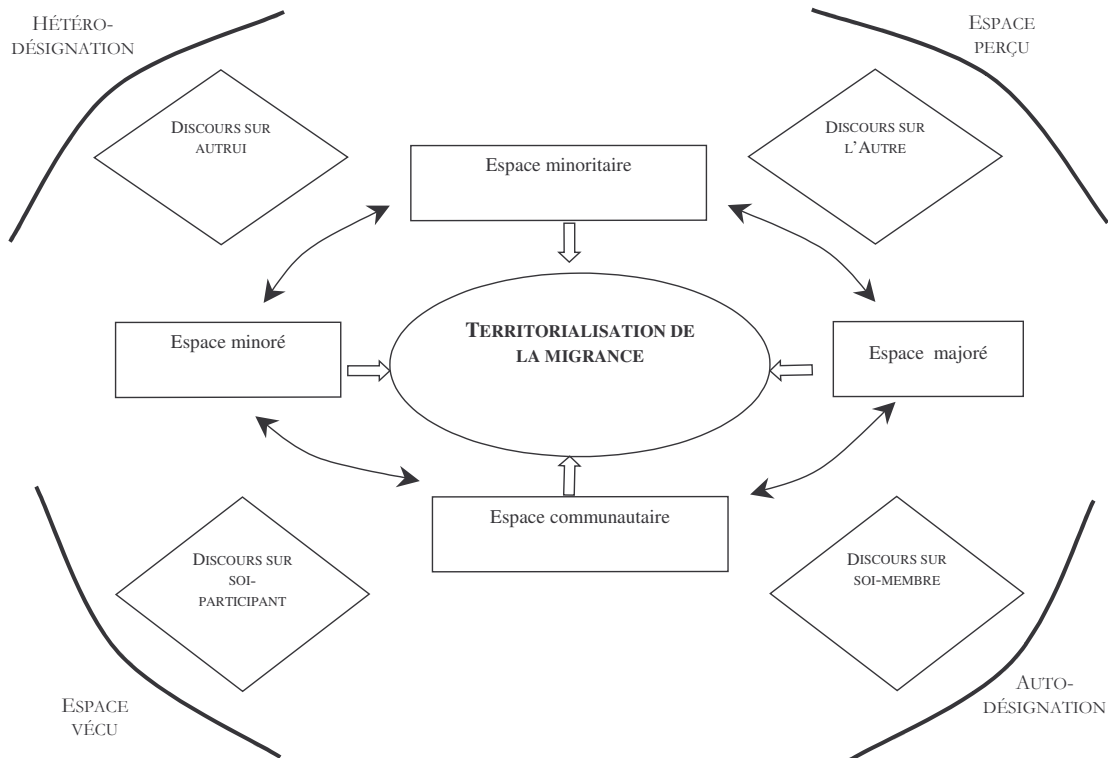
HÉTÉRO-DÉSIGNATION

ESPACE PERÇU

DISCOURS SUR AUTRUI

Espace minoritaire

DISCOURS SUR L'AUTRE

Espace minoré

TERRITORIALISATION DE LA MIGRANCE

Espace majoré

Espace communautaire

DISCOURS SUR SOI-PARTICIPANT

DISCOURS SUR SOI-MEMBRE

ESPACE VÉCU

AUTO-DÉSIGNATION